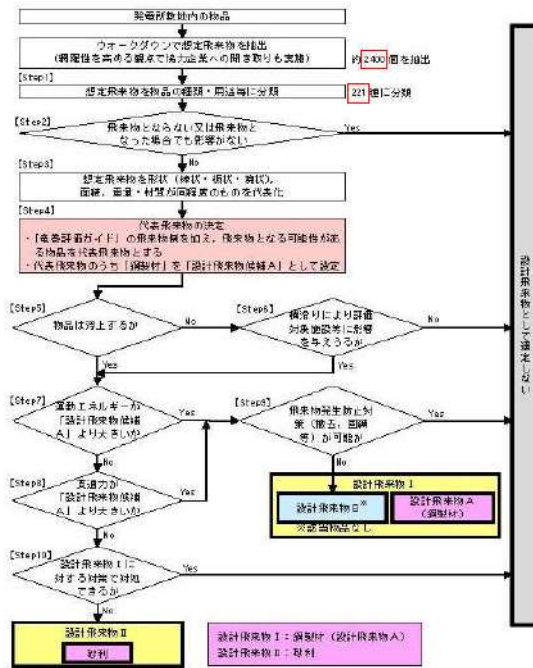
発電所敷地内の物品

ウォークダウンで想定飛来物を抽出
（網羅性を高める観点で協力企業への聞き取りも実施）

約2400個を抽出

[Step1]

想定飛来物を物品の種類・用途毎に分類

221種に分類

[Step2]

飛来物とならない又は飛来物となった場合でも影響がない

Yes

[Step3]

No

想定飛来物を形状（棒状・板状・塊状）、面積、重量・材質が同程度のものを代表化

[Step4]

代表飛来物の決定
・「竜巻評価ガイド」の飛来物例を加え、飛来物となる可能性がある物品を代表飛来物とする
・代表飛来物のうち「鋼製材」を「設計飛来物候補A」として設定

[Step5]

物品は浮上するか

No

[Step6]

横滑りにより評価対象施設等に影響を与えうるか

No

Yes

Yes

[Step7]

運動エネルギーが「設計飛来物候補A」より大きいか

Yes

[Step8]

飛来物発生防止対策（撤去、固縛等）が可能か

Yes

No

No

[Step9]

貫通力が「設計飛来物候補A」より大きいか

Yes

設計飛来物Ⅰ

設計飛来物B※

設計飛来物A（鋼製材）

※該当物品なし

No

[Step10]

設計飛来物Ⅰに対する対策で対処できるか

Yes

No

設計飛来物Ⅱ

砂利

設計飛来物Ⅰ：鋼製材（設計飛来物A）
設計飛来物Ⅱ：砂利

設計飛来物として選定しない